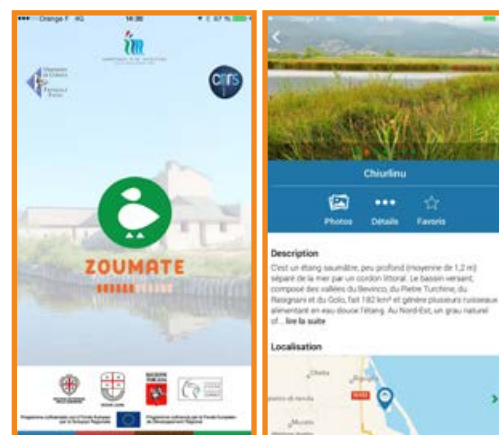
Orange F 4G 14:36 67 %

ZOUMATE

Chiurlinu

Photos Détails Favoris

Description

C'est un étang saumâtre, peu profond (moyenne de 1,2 m) séparé de la mer par un cordon littoral. Le bassin versant, composé des vallées du Bevinco, du Pietre Turchine, du Rasignani et du Golo, fait 182 km² et génère plusieurs ruisseaux alimentant en eau douce l'étang. Au Nord-Est, un grau naturel of... lire la suite

Localisation